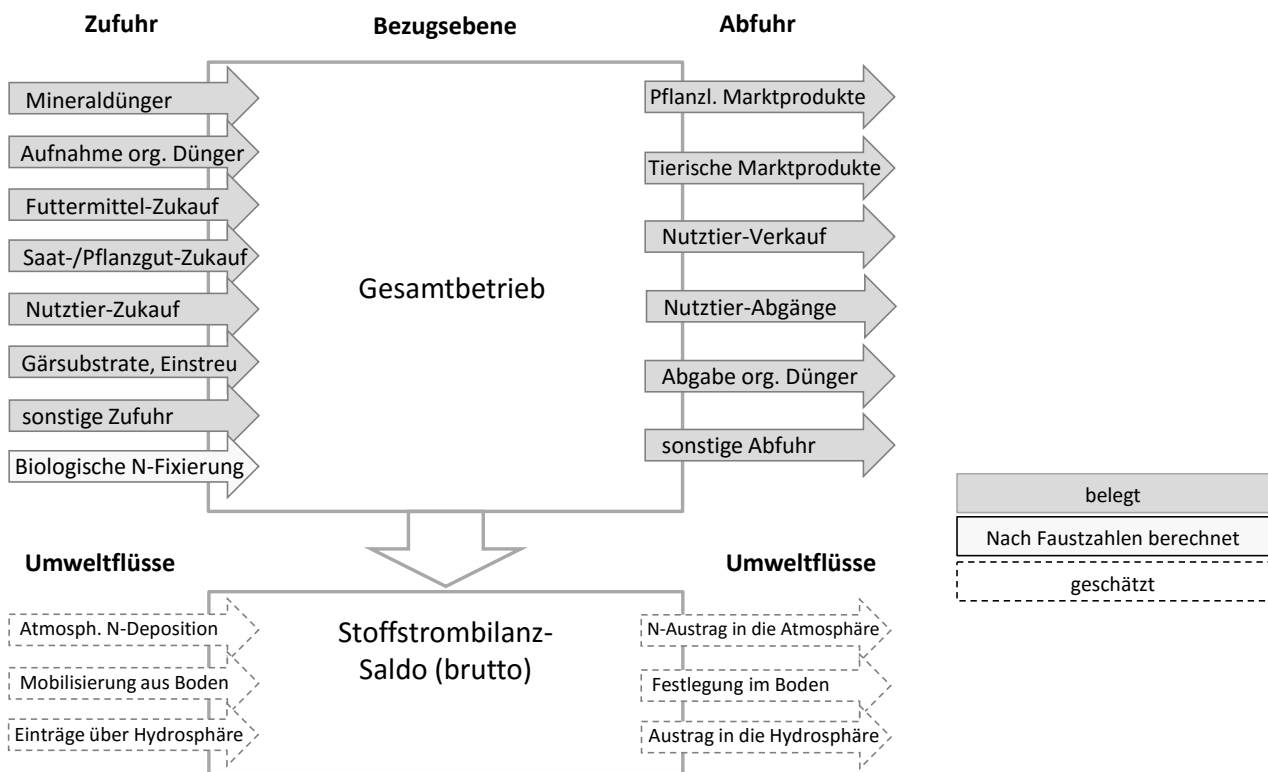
Zufuhr

Bezugsebene

Abfuhr

Mineraldünger

Aufnahme org. Dünger

Futtermittel-Zukauf

Saat-/Pflanzgut-Zukauf

Nutztier-Zukauf

Gärsubstrate, Einstreu

sonstige Zufuhr

Biologische N-Fixierung

Gesamtbetrieb

Pflanzl. Marktprodukte

Tierische Marktprodukte

Nutztier-Verkauf

Nutztier-Abgänge

Abgabe org. Dünger

sonstige Abfuhr

belegt

Nach Faustzahlen berechnet

geschätzt

Umweltflüsse

Umweltflüsse

Atmosph. N-Deposition

Mobilisierung aus Boden

Einträge über Hydrosphäre

Stoffstrombilanz-Saldo (brutto)

N-Austrag in die Atmosphäre

Festlegung im Boden

Austrag in die Hydrosphäre